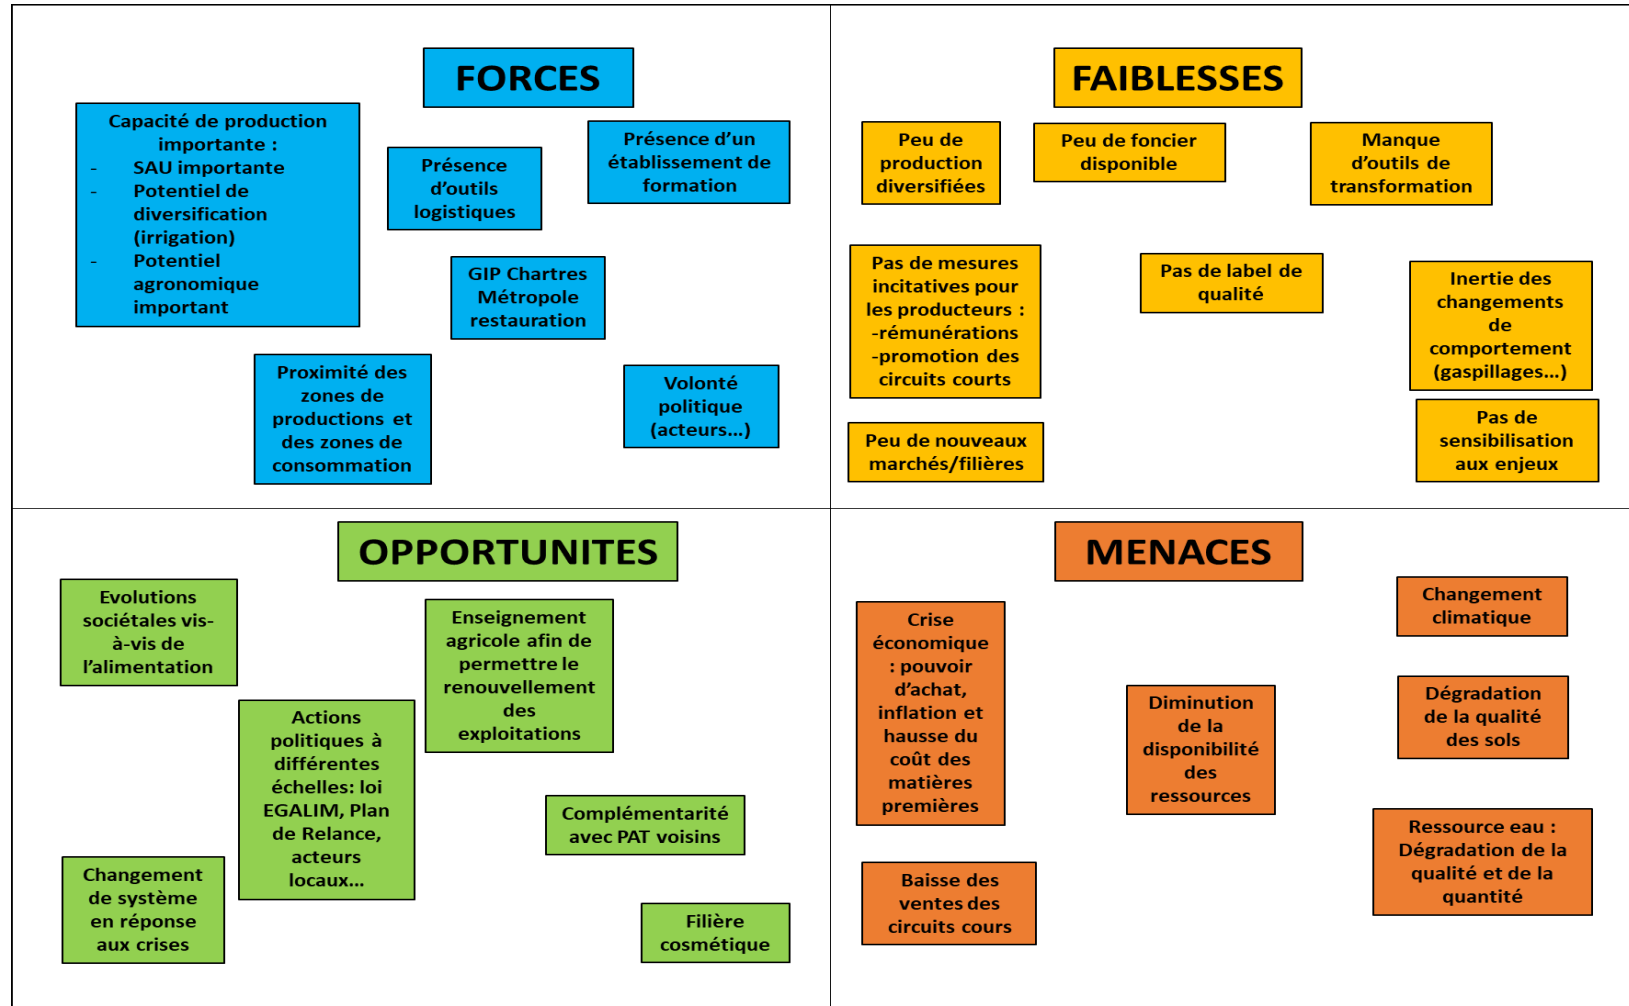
FORCES

Capacité de production importante :
- SAU importante
- Potentiel de diversification (irrigation)
- Potentiel agronomique important

Présence d'outils logistiques

Présence d'un établissement de formation

GIP Chartres Métropole restauration

Proximité des zones de productions et des zones de consommation

Volonté politique (acteurs…)

FAIBLESSES

Peu de production diversifiées

Peu de foncier disponible

Manque d'outils de transformation

Pas de mesures incitatives pour les producteurs : -rémunérations -promotion des circuits courts

Pas de label de qualité

Inertie des changements de comportement (gaspillages…)

Peu de nouveaux marchés/filières

Pas de sensibilisation aux enjeux

OPPORTUNITES

Evolutions sociétales vis-à-vis de l'alimentation

Enseignement agricole afin de permettre le renouvellement des exploitations

Actions politiques à différentes échelles: loi EGALIM, Plan de Relance, acteurs locaux…

Complémentarité avec PAT voisins

Changement de système en réponse aux crises

Filière cosmétique

MENACES

Changement climatique

Crise économique : pouvoir d'achat, inflation et hausse du coût des matières premières

Diminution de la disponibilité des ressources

Dégradation de la qualité des sols

Ressource eau : Dégradation de la qualité et de la quantité

Baisse des ventes des circuits cours